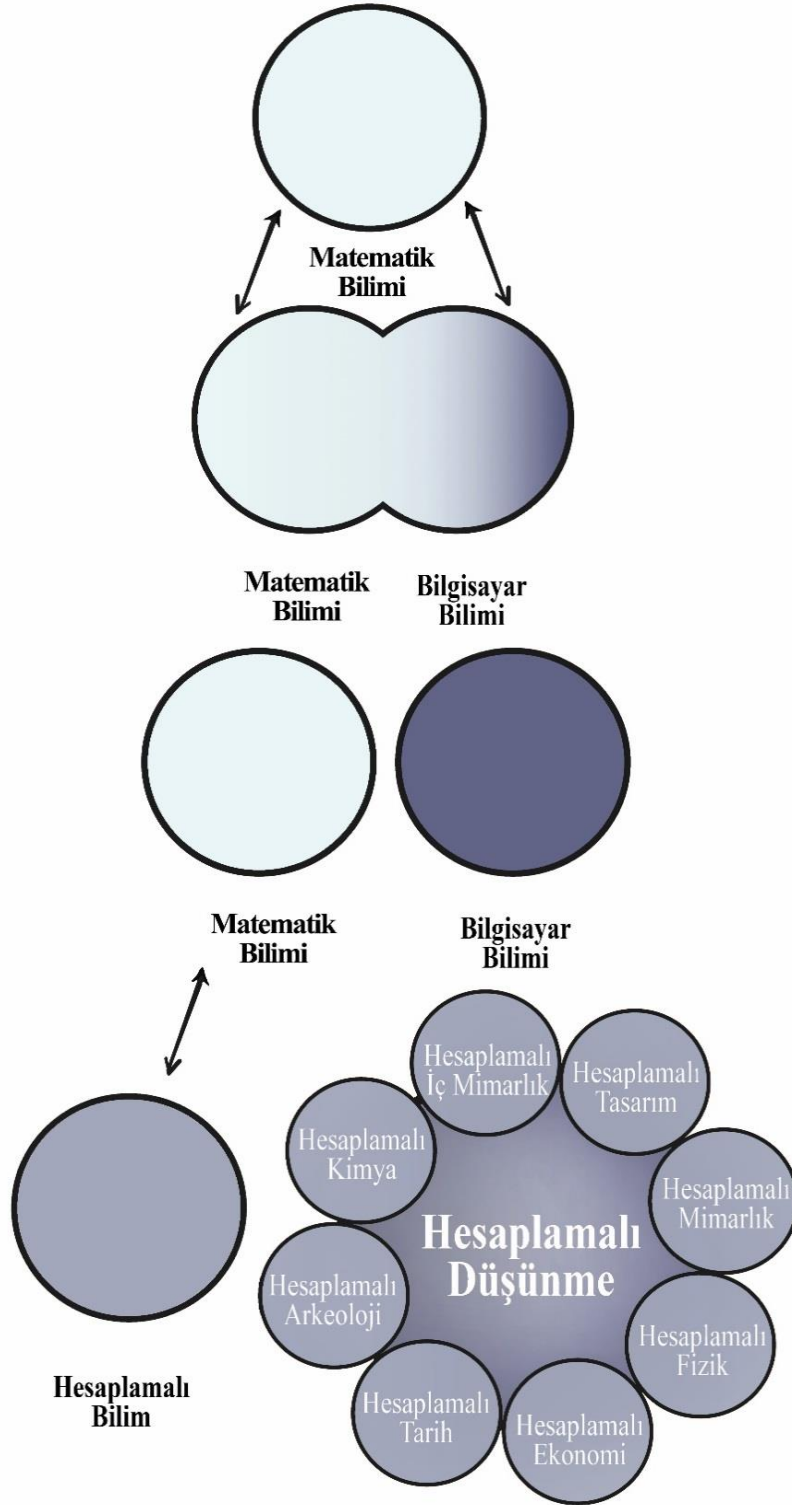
Matematik Bilimi

Matematik Bilimi

Bilgisayar Bilimi

Matematik Bilimi

Bilgisayar Bilimi

Hesaplamalı İç Mimarlık

Hesaplamalı Tasarım

Hesaplamalı Kimya

Hesaplamalı Mimarlık

Hesaplamalı Düşünme

Hesaplamalı Arkeoloji

Hesaplamalı Fizik

Hesaplamalı Tarih

Hesaplamalı Ekonomi

Hesaplamalı Bilim